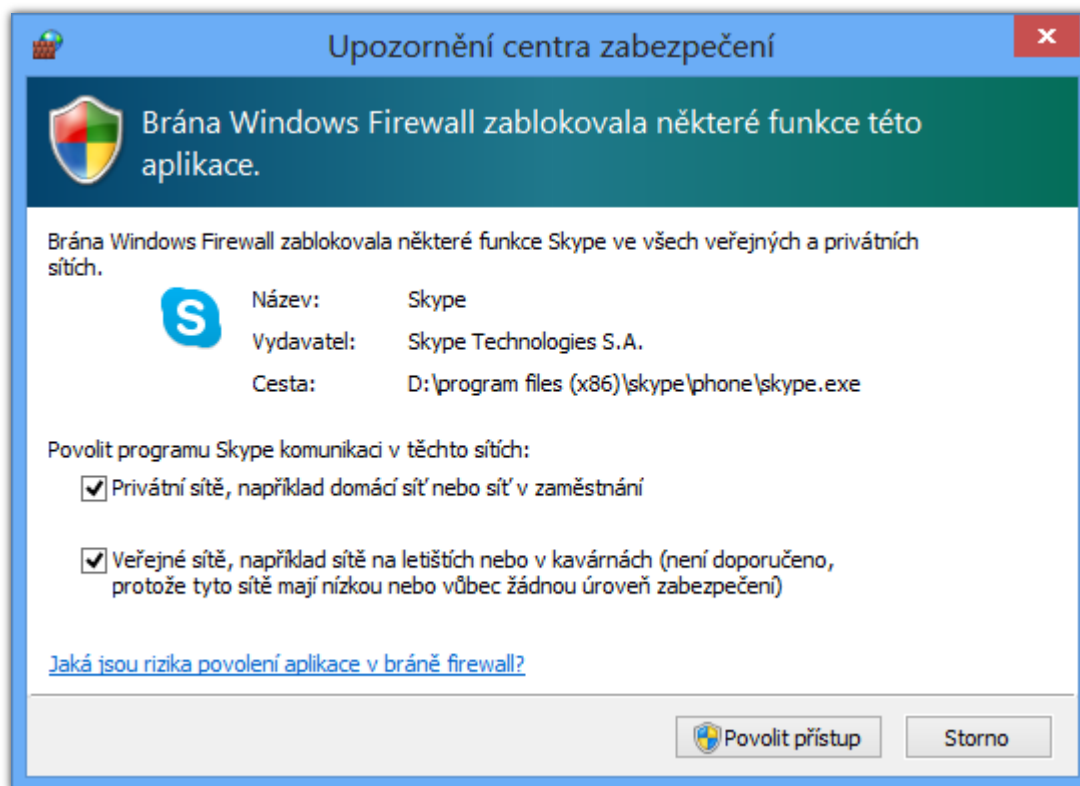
Upozornění centra zabezpečení

Brána Windows Firewall zablokovala některé funkce této aplikace.

Brána Windows Firewall zablokovala některé funkce Skype ve všech veřejných a privátních sítích.

| | |
|---|---|
| Název: | Skype |
| Vydavatel: | Skype Technologies S.A. |
| Cesta: | D:\program files (x86)\skype\phone\skype.exe |

Povolit programu Skype komunikaci v těchto sítích:

Privátní sítě, například domácí síť nebo síť v zaměstnání

Veřejné sítě, například sítě na letištích nebo v kavárnách (není doporučeno, protože tyto sítě mají nízkou nebo vůbec žádnou úroveň zabezpečení)

Jaká jsou rizika povolení aplikace v bráně firewall?

Povolit přístup

Storno